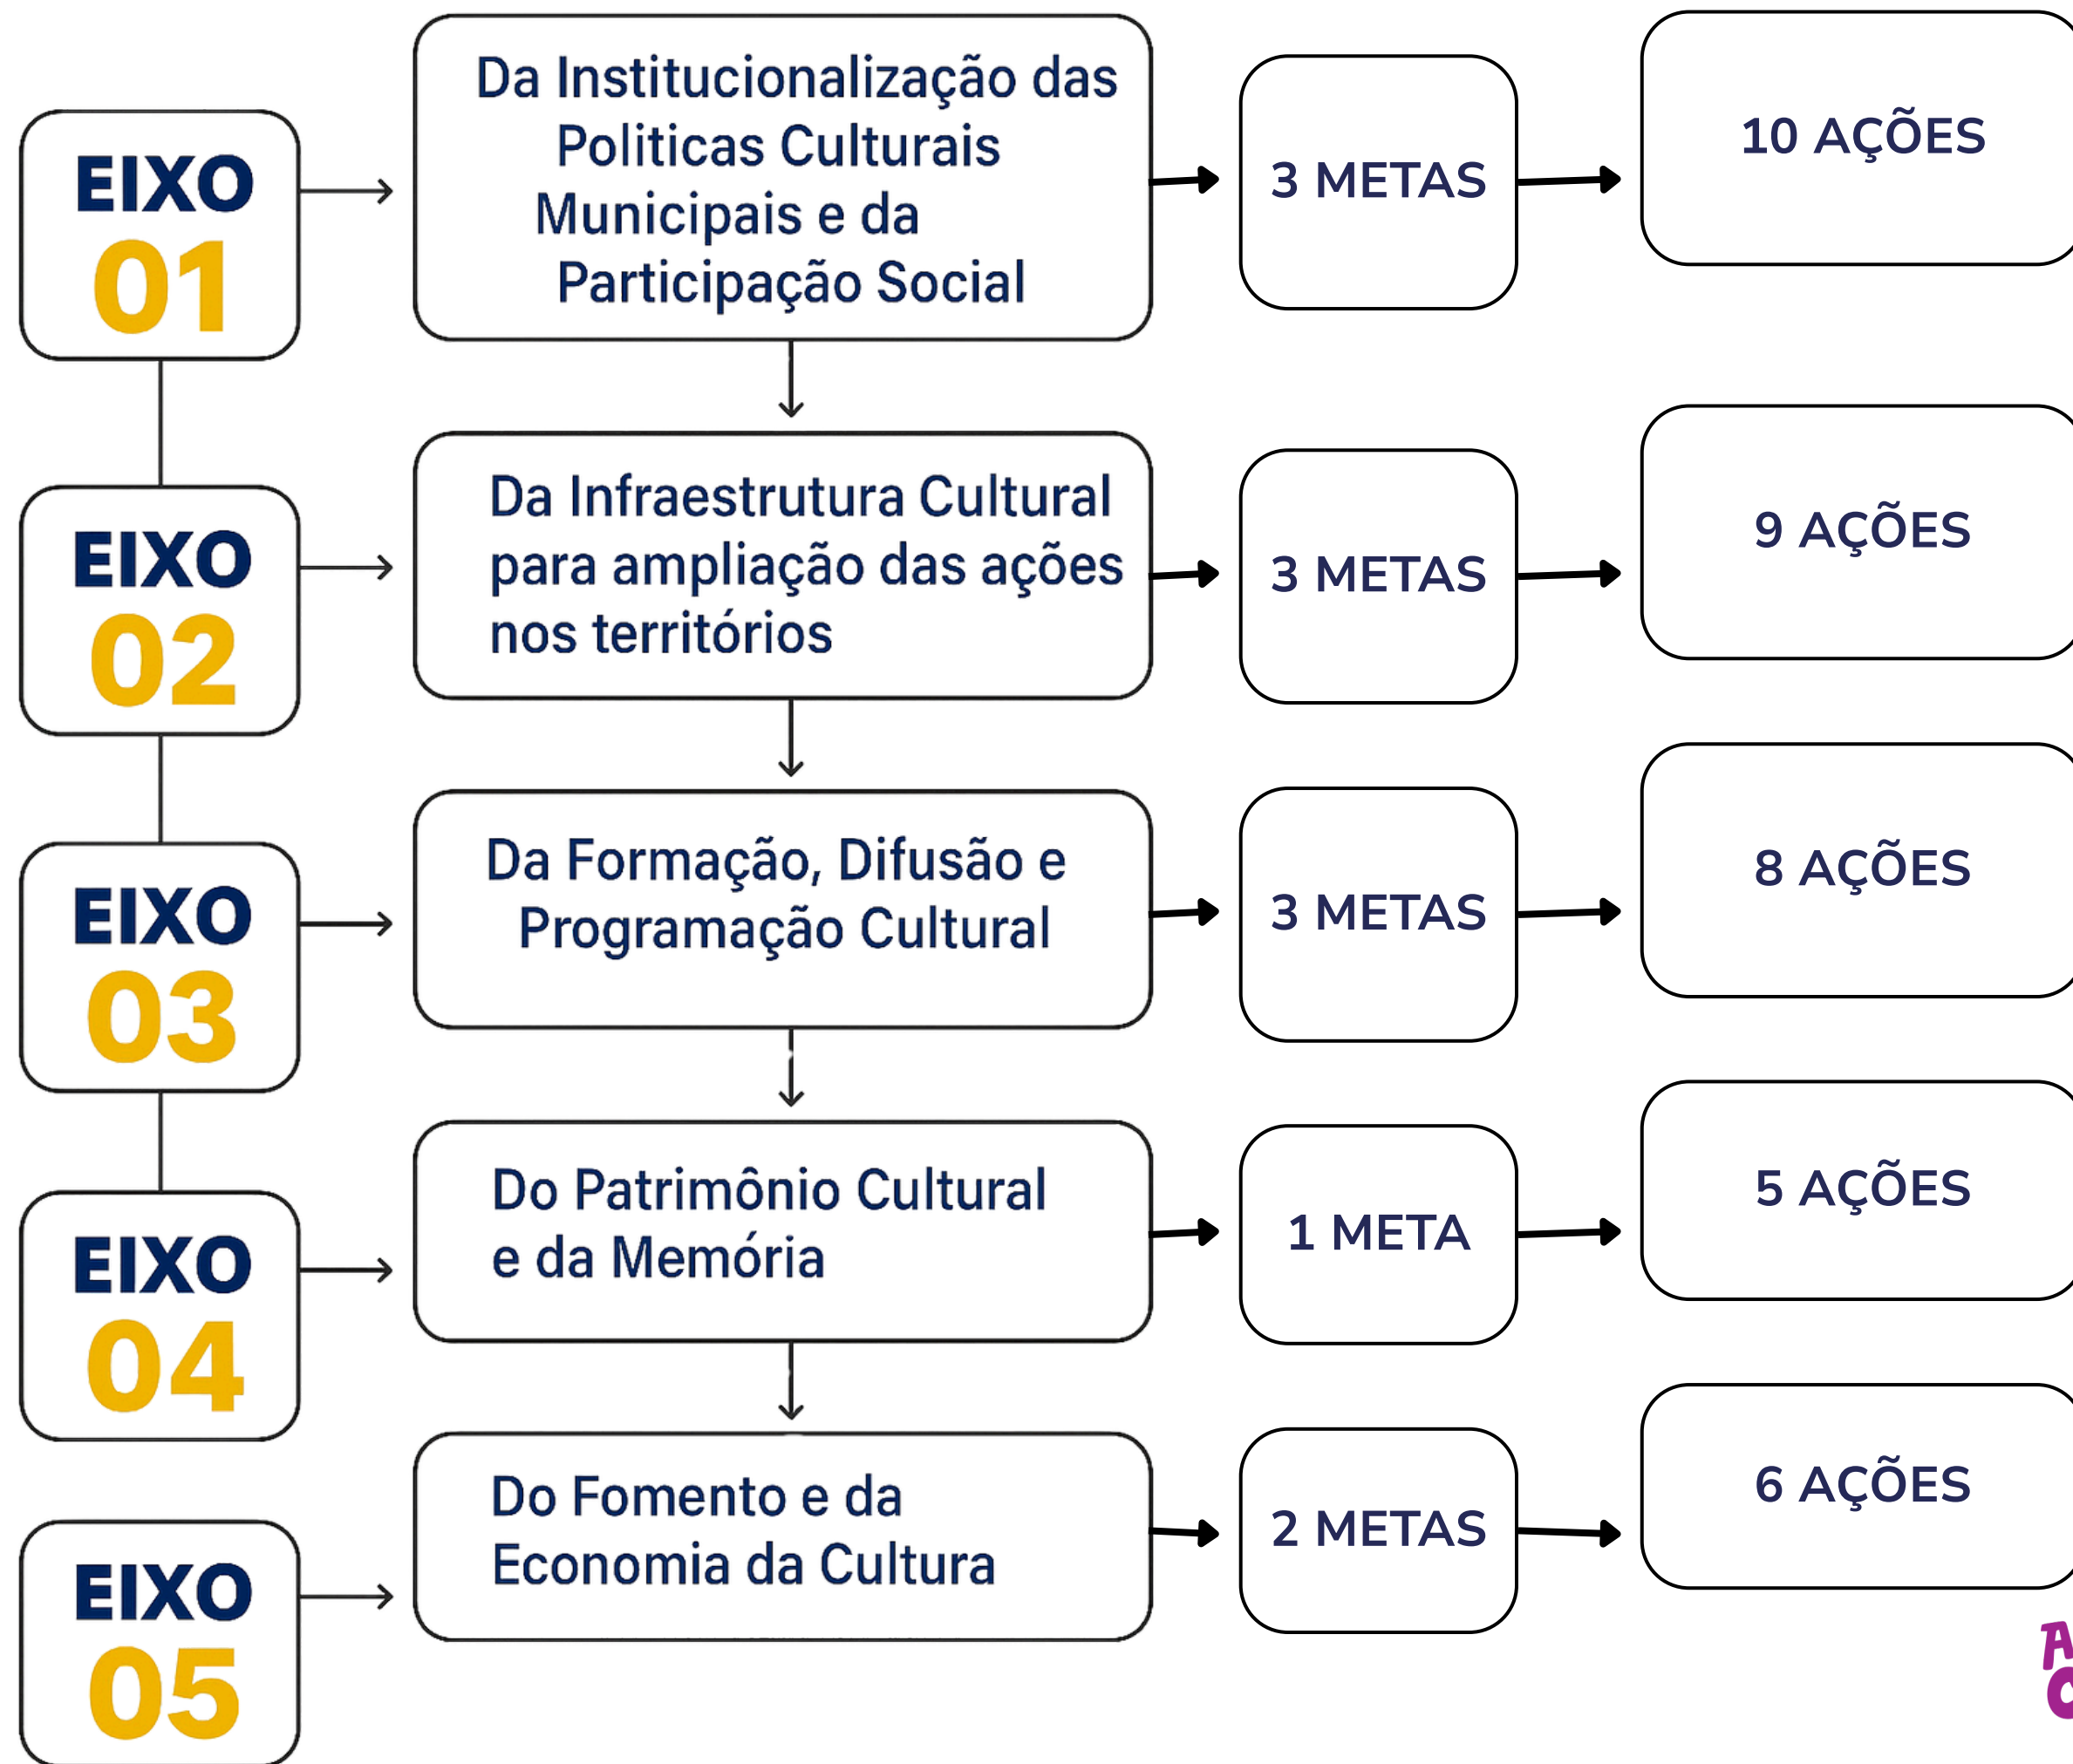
EIXO 01

Da Institucionalização das Politicas Culturais Municipais e da Participação Social

3 METAS

10 AÇÕES

EIXO 02

Da Infraestrutura Cultural para ampliação das ações nos territórios

3 METAS

9 AÇÕES

EIXO 03

Da Formação, Difusão e Programação Cultural

3 METAS

8 AÇÕES

EIXO 04

Do Patrimônio Cultural e da Memória

1 META

5 AÇÕES

EIXO 05

Do Fomento e da Economia da Cultura

2 METAS

6 AÇÕES

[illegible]